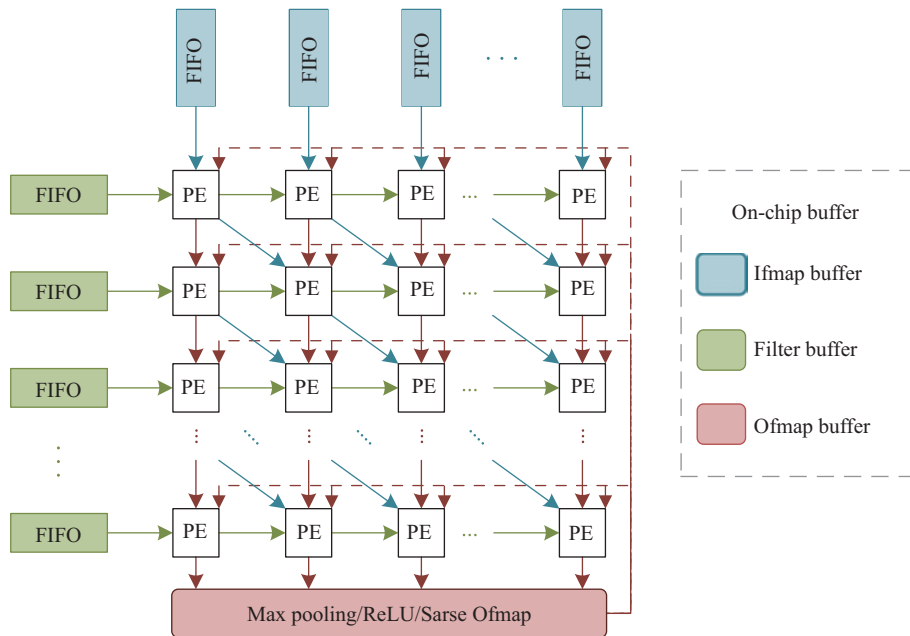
FIFO FIFO FIFO · · · FIFO

FIFO PE PE PE ··· PE

FIFO PE PE PE ··· PE

FIFO PE PE PE ··· PE

⋮

FIFO PE PE PE ··· PE

Max pooling/ReLU/Sarse Ofmap

On-chip buffer

Ifmap buffer

Filter buffer

Ofmap buffer